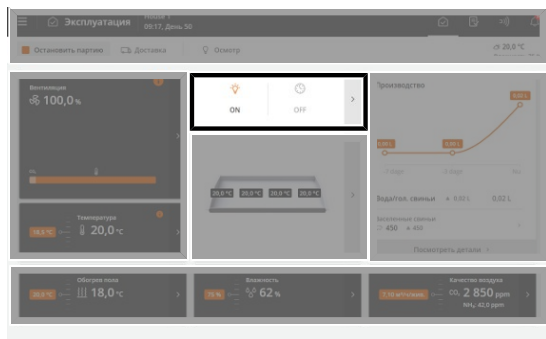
Эксплуатация Неделя 1 09:17, День 50

Остановить партию
Доставка
Осмотр
20,0 °C

Вентиляция
100,0 %
0%

Температура
18,5 °C
20,0 °C

ON
OFF

20,0 °C
20,0 °C
20,0 °C
20,0 °C

Производство
0,00 L
0,00 L
0,00 L

Вода/гол. свиньи
0,02 L
0,02 L

Бесплатные свиньи
450
450

Посмотреть детали

Обогрев пола
20,0 °C
18,0 °C

Влажность
75 %
62 %

Качество воздуха
2,10 м³/ч/голову
$CO_2$ 2 850 ppm
$NH_3$ 42,0 ppm